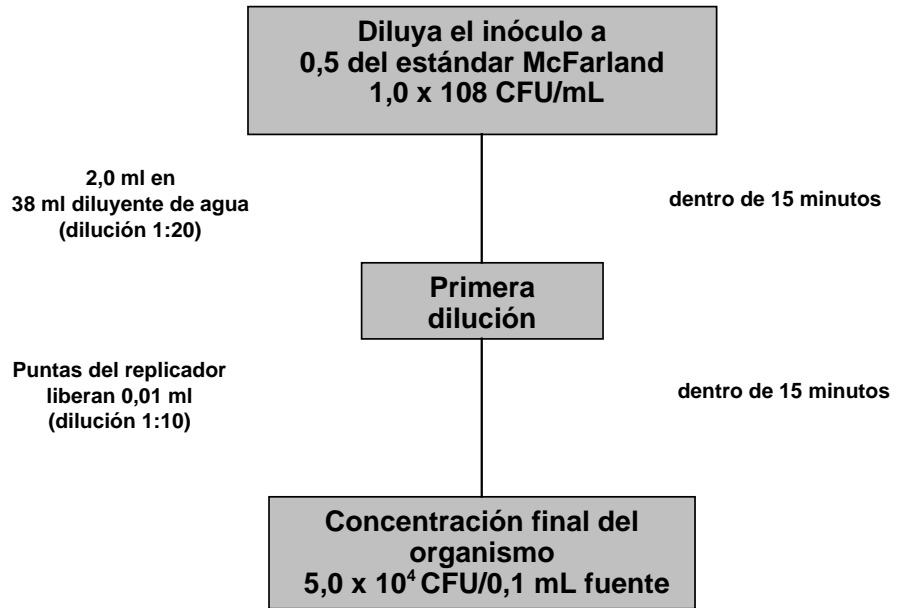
Diluya el inóculo a 0,5 del estándar McFarland 1,0 x 108 CFU/mL

2,0 ml en 38 ml diluyente de agua (dilución 1:20)

dentro de 15 minutos

Primera dilución

Puntas del replicador liberan 0,01 ml (dilución 1:10)

dentro de 15 minutos

Concentración final del organismo $5,0 \times 10^4$ CFU/0,1 mL fuente